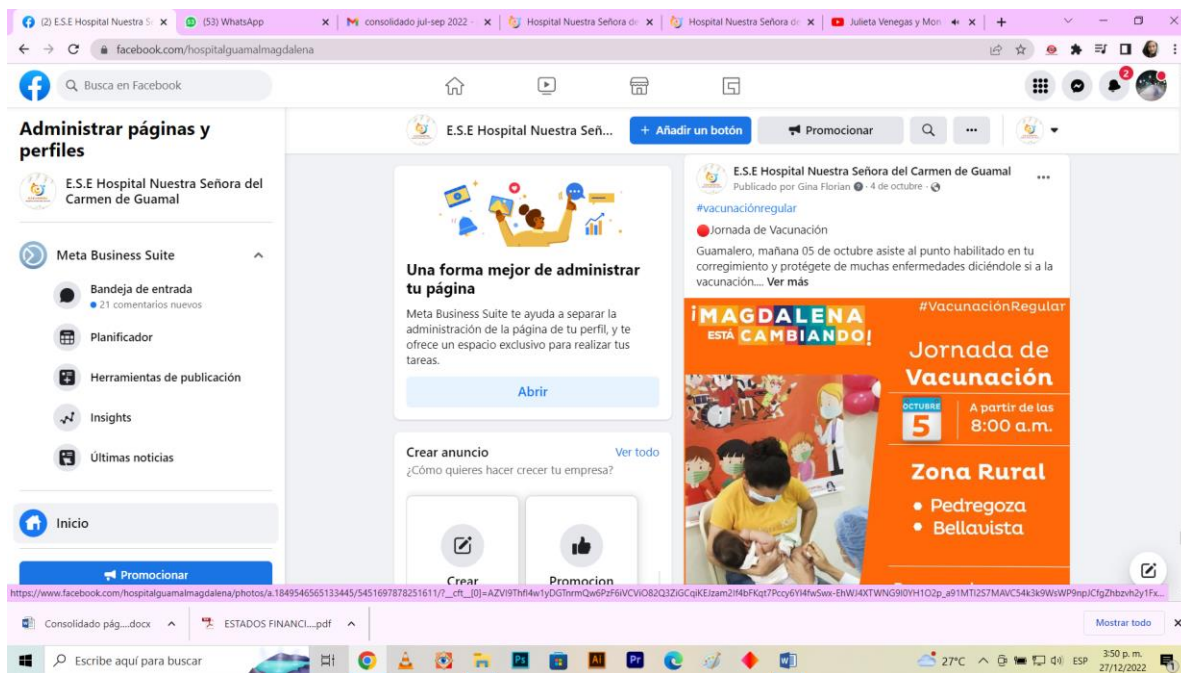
(2) E.S.E Hospital Nuestra S ×
(53) WhatsApp ×
consolidado jul-sep 2022 ×
Hospital Nuestra Señora de ×
Hospital Nuestra Señora de ×
Julieta Venegas y Mon ×
+

facebook.com/hospitalguamalmagdalena

Busca en Facebook

2

Administrar páginas y perfiles

E.S.E Hospital Nuestra Señora del Carmen de Guamal

Meta Business Suite

Bandeja de entrada
• 21 comentarios nuevos

Planificador

Herramientas de publicación

Insights

Últimas noticias

Inicio

Promocionar

E.S.E Hospital Nuestra Señ...

+ Añadir un botón

Promocionar

Una forma mejor de administrar tu página

Meta Business Suite te ayuda a separar la administración de la página de tu perfil, y te ofrece un espacio exclusivo para realizar tus tareas.

Abrir

Crear anuncio

Ver todo

¿Cómo quieres hacer crecer tu empresa?

Crear

Promocion

E.S.E Hospital Nuestra Señora del Carmen de Guamal

Publicado por Gina Florian · 4 de octubre ·

#vacunaciónregular

Jornada de Vacunación

Guamalero, mañana 05 de octubre asiste al punto habilitado en tu corregimiento y protégete de muchas enfermedades diciéndole si a la vacunación.... Ver más

¡MAGDALENA ESTÁ CAMBIANDO!

#VacunaciónRegular

Jornada de Vacunación

OCTUBRE 5

A partir de las 8:00 a.m.

Zona Rural

• Pedregoza
• Bellavista

https://www.facebook.com/hospitalguamalmagdalena/photos/a.1849546565133445/5451697878251611/?__cft__[0]=AZVI9Thfl4w1yDGTnrmQw6PzF6iVCViO82Q3ZiGCqiKEJzam2If4bFKqt7Pccy6Yl4fwSwx-EhWJ4XTWNG9I0YH1O2p_a91MTI2S7MAVC54k3k9WsWP9npJCfgZhbzvh2y1Fx...

Consolidado pág....docx

ESTADOS FINANCI....pdf

Mostrar todo

Escribe aquí para buscar

27°C

ESP

3:50 p. m.
27/12/2022